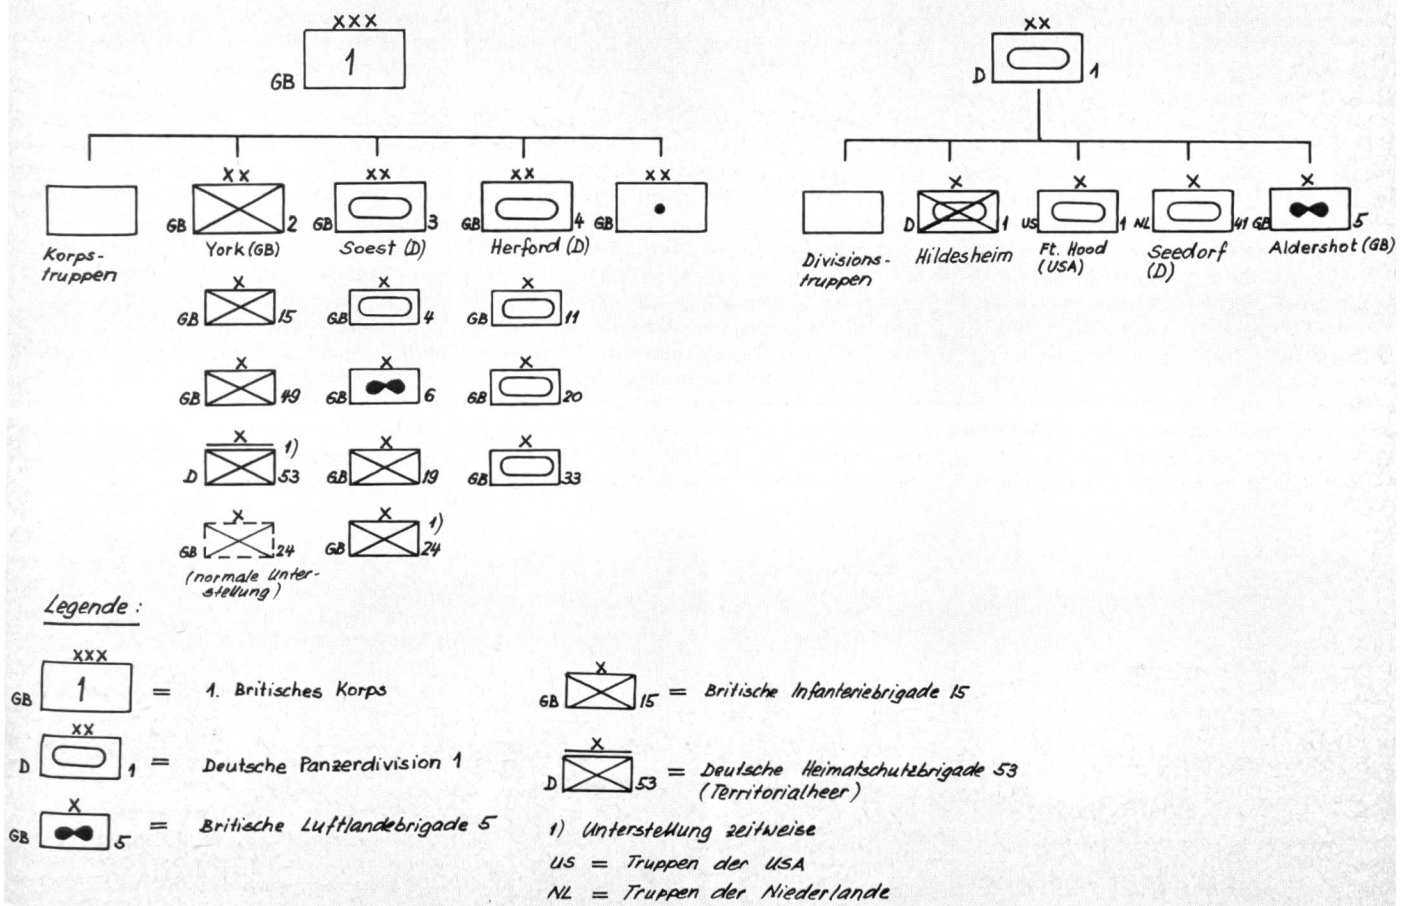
XXX
GB 1

XX
D 1

Korpstruppen

XX
GB 2
York (GB)

XX
GB 3
Soest (D)

XX
GB 4
Herford (D)

XX
GB

X
GB 15

X
GB 49

X
D 53 1)

X
GB 24
(normale Unterstellung)

X
GB 4

X
GB 6

X
GB 19

X
GB 24 1)

X
GB 11

X
GB 20

X
GB 33

Divisionstruppen

X
D 1
Hildesheim

X
US 1
Ft. Hood (USA)

X
NL 41
Seedorf (D)

X
GB 5
Aldershot (GB)

Legende:

XXX
GB 1 = 1. Britisches Korps

XX
D 1 = Deutsche Panzerdivision 1

X
GB 5 = Britische Luftlandebrigade 5

X
GB 15 = Britische Infanteriebrigade 15

X
D 53 = Deutsche Heimatschutzbrigade 53 (Territorialheer)

1) Unterstellung zeitweise
US = Truppen der USA
NL = Truppen der Niederlande